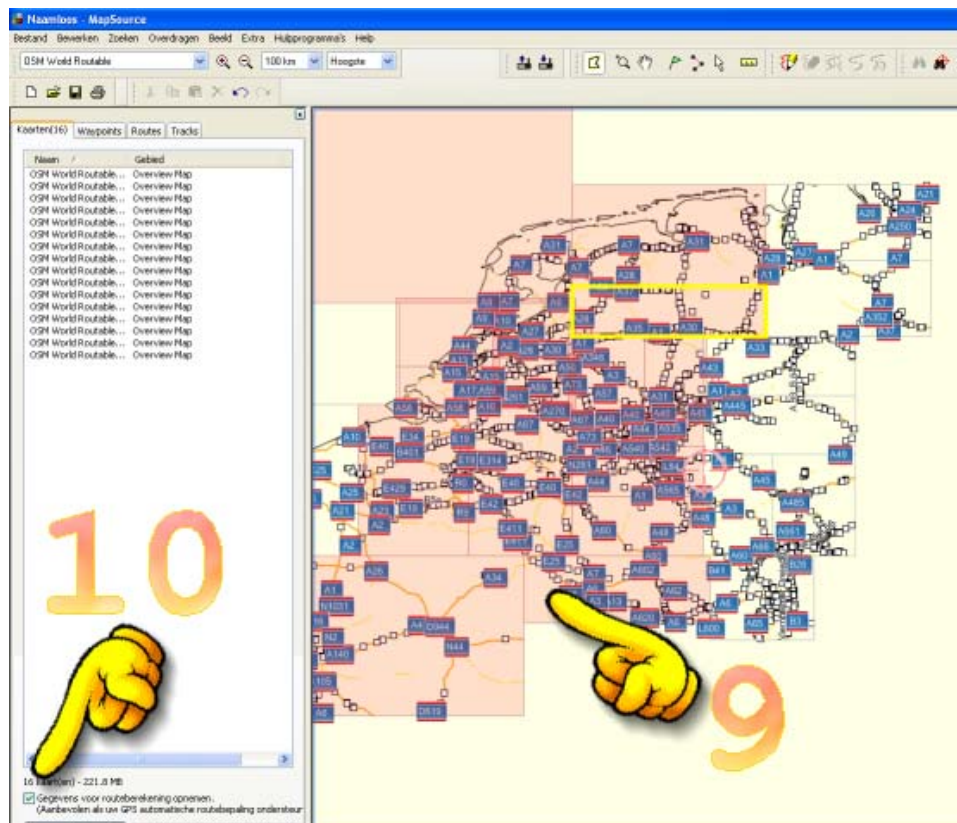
Naamloos - MapSource

Bestand Bewerken Zoeken Overdragen Beeld Extra Hulpprogramma's Help

OSM World Routable 100 km Hoogste

Kaarten(16) Waypoints Routes Tracks

| Naam | Gebied |
|---|---|
| OSM World Routable... | Overview Map |
| OSM World Routable... | Overview Map |
| OSM World Routable... | Overview Map |
| OSM World Routable... | Overview Map |
| OSM World Routable... | Overview Map |
| OSM World Routable... | Overview Map |
| OSM World Routable... | Overview Map |
| OSM World Routable... | Overview Map |
| OSM World Routable... | Overview Map |
| OSM World Routable... | Overview Map |
| OSM World Routable... | Overview Map |
| OSM World Routable... | Overview Map |
| OSM World Routable... | Overview Map |
| OSM World Routable... | Overview Map |
| OSM World Routable... | Overview Map |
| OSM World Routable... | Overview Map |

10

16 kaart(en) - 221.8 MB

Gegevens voor routeberekening opnemen.
(Aanbevolen als uw GPS automatische routebepaling ondersteur

9

A31 A7 A31 A28 A1 A7 A30 A35 A1 A28 A30 A37 A1 A7 A20 A28 A250 A21 A7 A31 A352 A2 A33 A44 A12 A15 A27 A50 A12 A30 A1 A348 A16 A17 A59 A58 A67 A270 A73 A2 A40 A43 A61 A52 A44 A445 A46 A10 E19 E314 A3 A4 A45 A28 A25 A2 A26 A34 A1 A4 D944 N44 N2 A140 D619 B1 B6 A6 L800